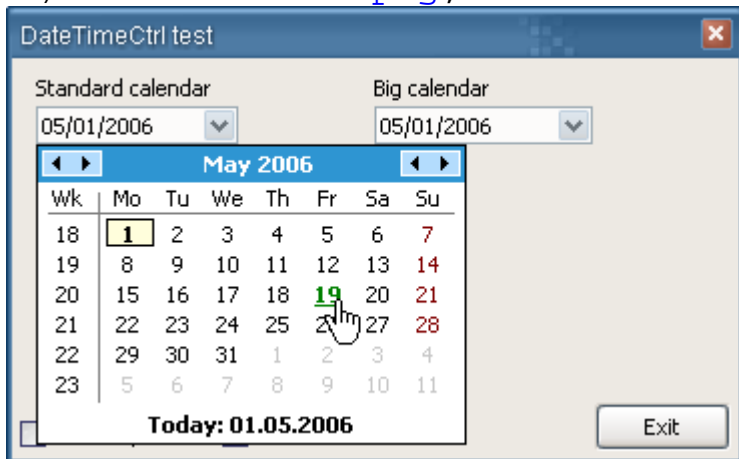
DateTimeCtrl test

Standard calendar

05/01/2006

Big calendar

05/01/2006

May 2006

| Wk | Mo | Tu | We | Th | Fr | Sa | Su |
|---|---|---|---|---|---|---|---|
| 18 | 1 | 2 | 3 | 4 | 5 | 6 | 7 |
| 19 | 8 | 9 | 10 | 11 | 12 | 13 | 14 |
| 20 | 15 | 16 | 17 | 18 | 19 | 20 | 21 |
| 21 | 22 | 23 | 24 | 25 | 26 | 27 | 28 |
| 22 | 29 | 30 | 31 | 1 | 2 | 3 | 4 |
| 23 | 5 | 6 | 7 | 8 | 9 | 10 | 11 |

Today: 01.05.2006

Exit